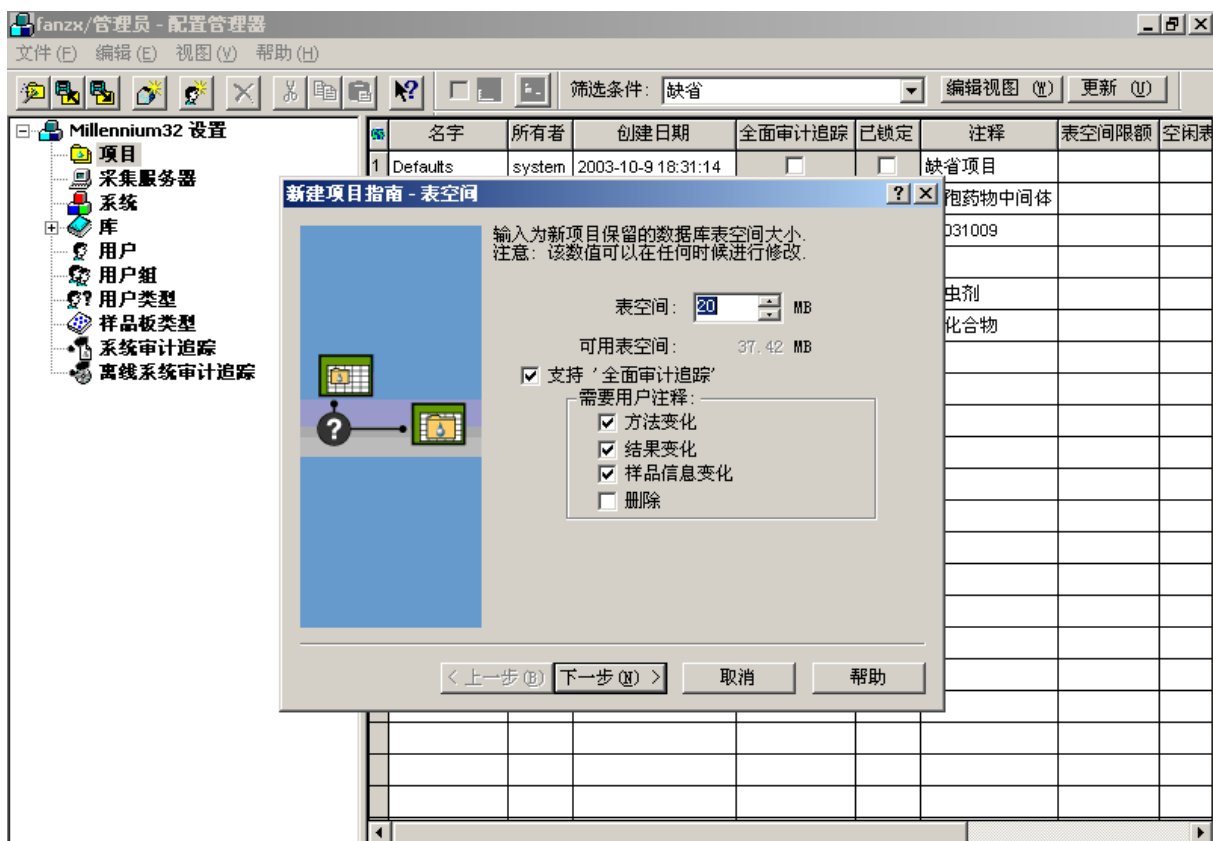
fanzx/管理员 - 配置管理器

文件(F) 编辑(E) 视图(V) 帮助(H)

筛选条件: 缺省

编辑视图 (W) 更新 (U)

Millennium32 设置
项目
采集服务器
系统
库
用户
用户组
用户类型
样品板类型
系统审计追踪
离线系统审计追踪

| | 名字 | 所有者 | 创建日期 | 全面审计追踪 | 已锁定 | 注释 | 表空间限额 | 空闲表 |
|---|---|---|---|---|---|---|---|---|
| 1 | Defaults | system | 2003-10-9 18:31:14 | ☐ | ☐ | 缺省项目 | | |
| | | | | | | 孢药物中间体 | | |
| | | | | | | 031009 | | |
| | | | | | | | | |
| | | | | | | 虫剂 | | |
| | | | | | | 化合物 | | |

新建项目指南 - 表空间

输入为新项目保留的数据库表空间大小.
注意: 该数值可以在任何时候进行修改.

表空间: 20 MB

可用表空间: 37.42 MB

☑ 支持 '全面审计追踪'

需要用户注释:
☑ 方法变化
☑ 结果变化
☑ 样品信息变化
☐ 删除

< 上一步(B) 下一步(N) > 取消 帮助